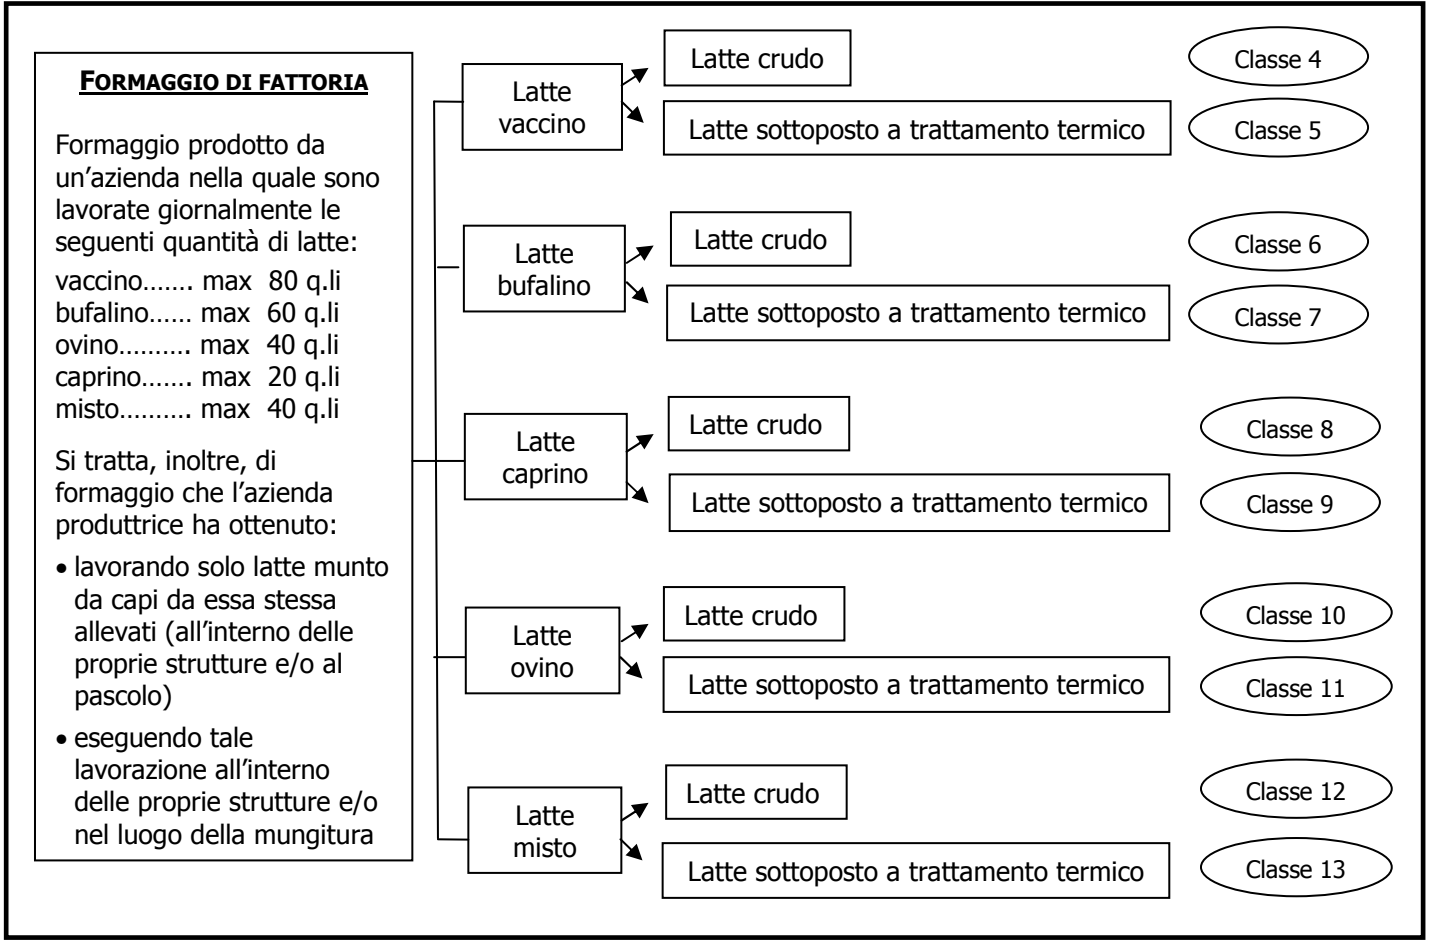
FORMAGGIO DI FATTORIA

Formaggio prodotto da un’azienda nella quale sono lavorate giornalmente le seguenti quantità di latte:

vaccino……. max 80 q.li
bufalino…… max 60 q.li
ovino………. max 40 q.li
caprino……. max 20 q.li
misto………. max 40 q.li

Si tratta, inoltre, di formaggio che l’azienda produttrice ha ottenuto:

• lavorando solo latte munto da capi da essa stessa allevati (all’interno delle proprie strutture e/o al pascolo)
• eseguendo tale lavorazione all’interno delle proprie strutture e/o nel luogo della mungitura

Latte vaccino
Latte crudo
Classe 4
Latte sottoposto a trattamento termico
Classe 5

Latte bufalino
Latte crudo
Classe 6
Latte sottoposto a trattamento termico
Classe 7

Latte caprino
Latte crudo
Classe 8
Latte sottoposto a trattamento termico
Classe 9

Latte ovino
Latte crudo
Classe 10
Latte sottoposto a trattamento termico
Classe 11

Latte misto
Latte crudo
Classe 12
Latte sottoposto a trattamento termico
Classe 13